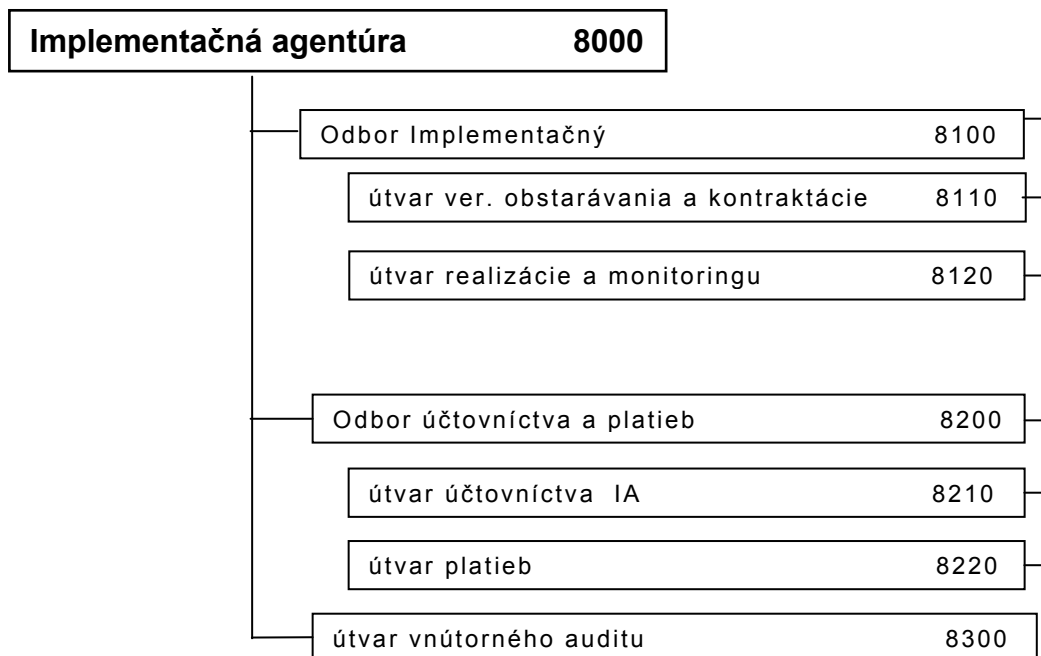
Implementačná agentúra 8000

Odbor Implementačný 8100

útvar ver. obstarávania a kontraktácie 8110

útvar realizácie a monitoringu 8120

Odbor účtovníctva a platieb 8200

útvar účtovníctva IA 8210

útvar platieb 8220

útvar vnútorného auditu 8300